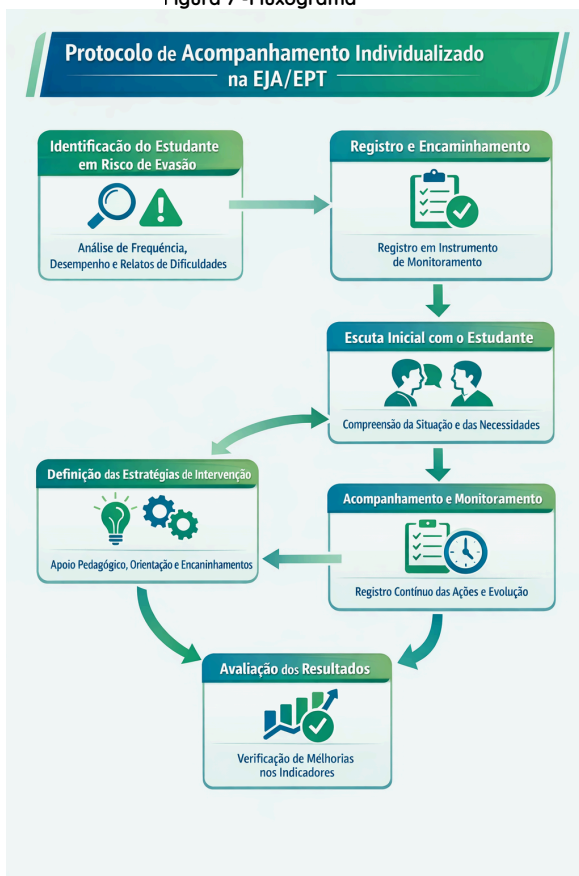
Figura 7 - Fluxograma

Protocolo de Acompanhamento Individualizado na EJA/EPT

Identificacão do Estudante em Risco de Evasão

Análise de Frequência, Desempenho e Relatos de Dificuldades

Registro e Encaminhamento

Registro em Instrumento de Monitoramento

Escuta Inicial com o Estudante

Compreensão da Situação e das Necessidades

Definição das Estratégias de Intervenção

Apoio Pedagógico, Orientação e Encaninhamentos

Acompanhamento e Monitoramento

Registro Contínuo das Ações e Evolução

Avaliação dos Resultados

Verificação de Mélhorias nos Indicadores